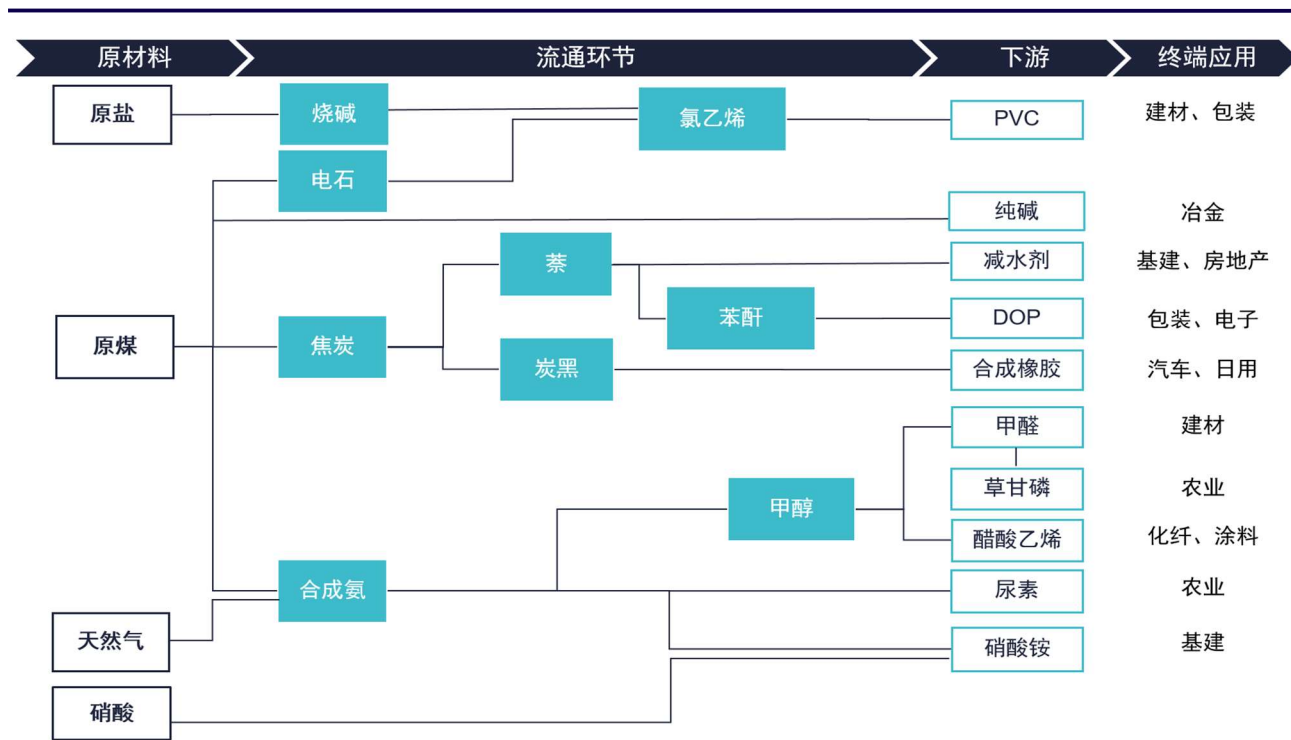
原材料
流通环节
下游
终端应用

原盐
烧碱
氯乙烯
PVC
建材、包装
电石
纯碱
冶金
萘
减水剂
基建、房地产
苯酐
DOP
包装、电子
原煤
焦炭
炭黑
合成橡胶
汽车、日用
甲醛
建材
甲醇
草甘磷
农业
醋酸乙烯
化纤、涂料
合成氨
尿素
农业
天然气
硝酸铵
基建
硝酸